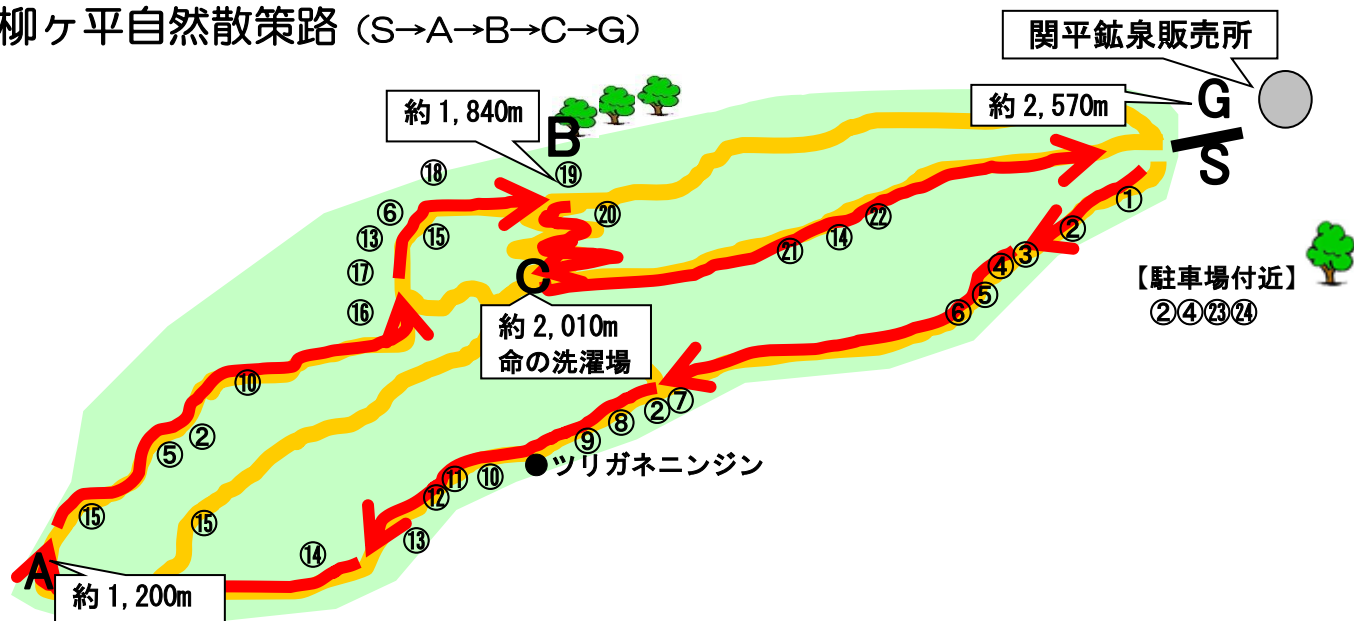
柳ヶ平自然散策路（S→A→B→C→G）

関平鉱泉販売所

約 1,840m

B

⑲

⑱

⑳

約 2,570m

G

S

①

②

③

④

⑤

⑥

㉒

⑭

㉑

⑥

⑬

⑮

⑰

⑯

C

約 2,010m
命の洗濯場

【駐車場付近】
②④㉓㉔

⑩

⑤

②

⑦

②

⑧

⑨

●ツリガネニンジン

⑪

⑩

⑫

⑮

⑮

⑬

⑭

A

約 1,200m